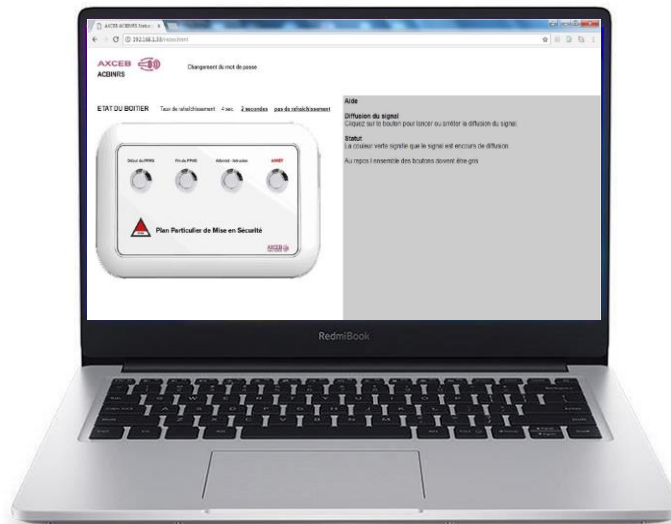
AXCEB ACBINRS Status ×

192.168.1.10/status.html

AXCEB
ACBINRS

Changement du mot de passe

ETAT DU BOITIER Taux de rafraîchissement 4 sec. 2 secondes pas de rafraîchissement

Début du PPMS Fin de PPMS Attentat - Intrusion ARRET

Plan Particulier de Mise en Sécurité

AXCEB

Aide

Diffusion du signal
Cliquez sur le bouton pour lancer ou arrêter la diffusion du signal.

Statut:
La couleur verte signifie que le signal est encours de diffusion.

Au repos l ensemble des boutons doivent être gris

RedmiBook